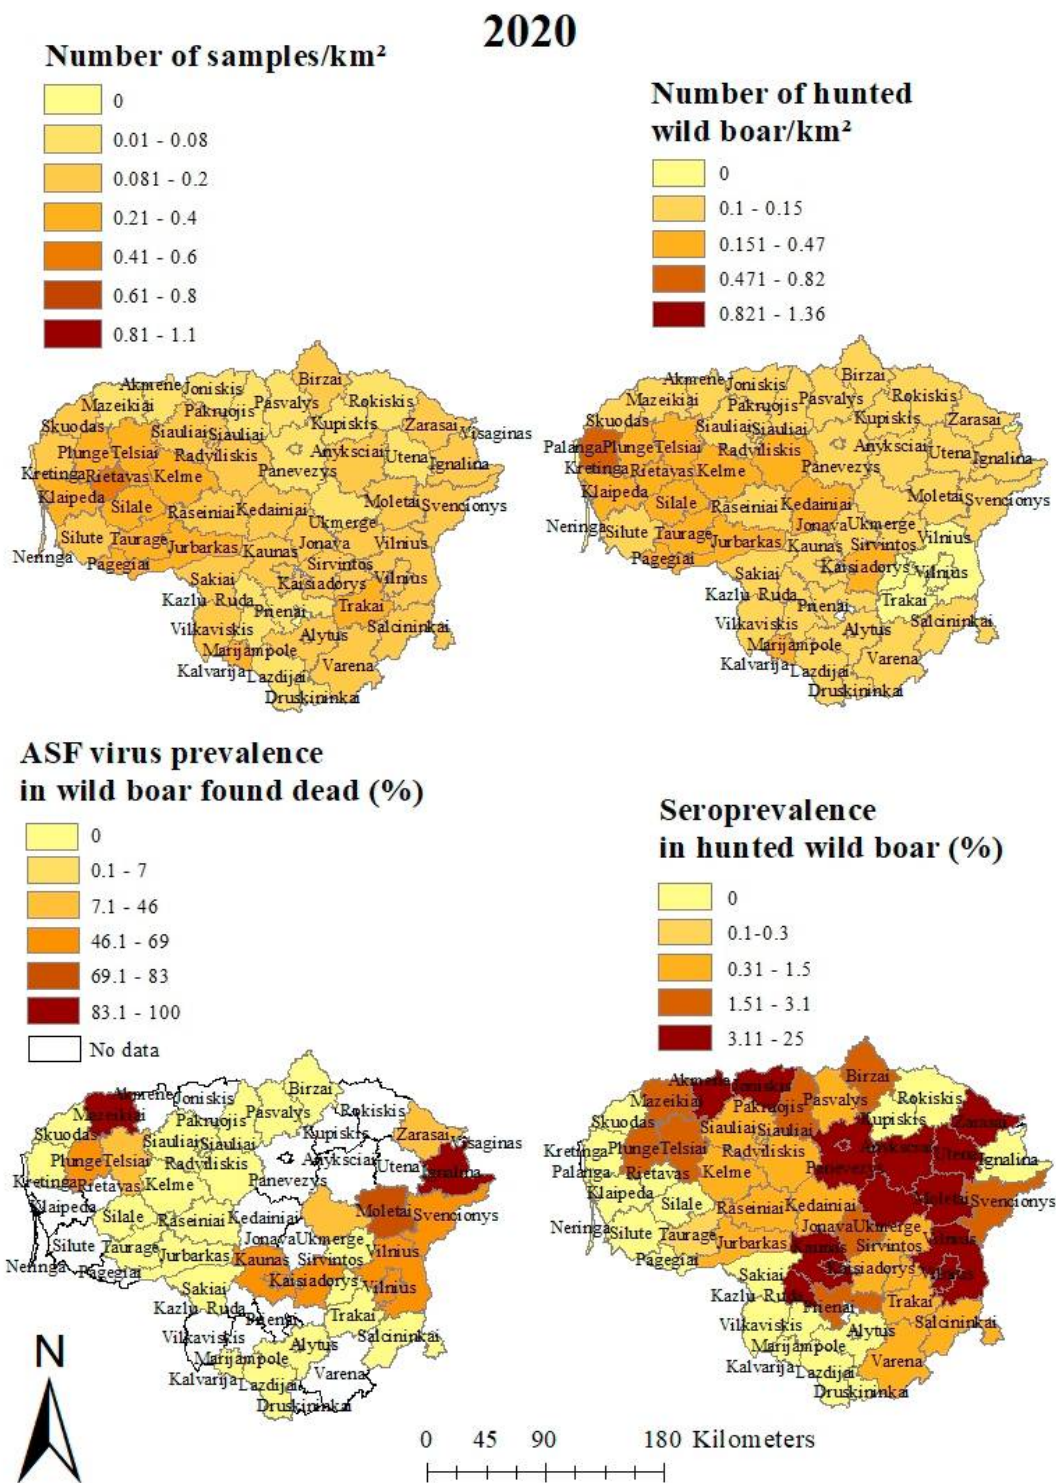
2020

Number of samples/km²

0
0.01 - 0.08
0.081 - 0.2
0.21 - 0.4
0.41 - 0.6
0.61 - 0.8
0.81 - 1.1

Number of hunted wild boar/km²

0
0.1 - 0.15
0.151 - 0.47
0.471 - 0.82
0.821 - 1.36

Akmene Joniskis Birzai Mazeikiai Pakruojis Pasvalys Rokiskis Skuodas Siauliai Siauliai Kupiskis Zarasai Visaginas Plunge Telsiai Radviliskis Anyksciai Utena Ignalina Kretinga Rietavas Kelme Panevezys Klaipeda Silale Raseiniai Kedainiai Moletai Svencionys Ukmerge Silute Taurage Jurbarkas Kaunas Jonava Vilnius Neringa Pagegiai Sirvintos Sakiai Kaisiadorys Vilnius Kazlu Ruda Prienai Trakai Vilkaviskis Alytus Salcininkai Marijampole Varena Kalvarija Lazdijai Druskininkai

Akmene Joniskis Birzai Mazeikiai Pakruojis Pasvalys Rokiskis Skuodas Kupiskis Zarasai Siauliai Siauliai Palanga Plunge Telsiai Radviliskis Anyksciai Utena Ignalina Kretinga Rietavas Kelme Panevezys Klaipeda Silale Raseiniai Kedainiai Moletai Svencionys Neringa Silute Taurage Jonava Ukmerge Jurbarkas Kaunas Sirvintos Vilnius Pagegiai Kaisiadorys Vilnius Sakiai Kazlu Ruda Prienai Trakai Vilkaviskis Alytus Salcininkai Marijampole Varena Kalvarija Lazdijai Druskininkai

ASF virus prevalence in wild boar found dead (%)

0
0.1 - 7
7.1 - 46
46.1 - 69
69.1 - 83
83.1 - 100
No data

Seroprevalence in hunted wild boar (%)

0
0.1-0.3
0.31 - 1.5
1.51 - 3.1
3.11 - 25

Akmene Joniskis Birzai Mazeikiai Pakruojis Pasvalys Rokiskis Skuodas Siauliai Siauliai Kupiskis Zarasai Visaginas Plunge Telsiai Radviliskis Anyksciai Utena Ignalina Kretinga Rietavas Kelme Panevezys Klaipeda Silale Raseiniai Kedainiai Moletai Svencionys Jonava Ukmerge Silute Taurage Jurbarkas Kaunas Sirvintos Vilnius Neringa Pagegiai Sakiai Kaisiadorys Vilnius Kazlu Ruda Prienai Trakai Vilkaviskis Alytus Salcininkai Marijampole Varena Kalvarija Lazdijai Druskininkai

Akmene Joniskis Birzai Mazeikiai Pakruojis Pasvalys Rokiskis Skuodas Kupiskis Zarasai Siauliai Siauliai Kretinga Plunge Telsiai Radviliskis Anyksciai Utena Ignalina Palanga Rietavas Kelme Panevezys Klaipeda Silale Raseiniai Kedainiai Moletai Svencionys Jonava Ukmerge Neringa Silute Taurage Jurbarkas Kaunas Sirvintos Vilnius Pagegiai Kaisiadorys Vilnius Sakiai Kazlu Ruda Prienai Trakai Vilkaviskis Alytus Salcininkai Marijampole Varena Kalvarija Lazdijai Druskininkai

N

0 45 90 180 Kilometers